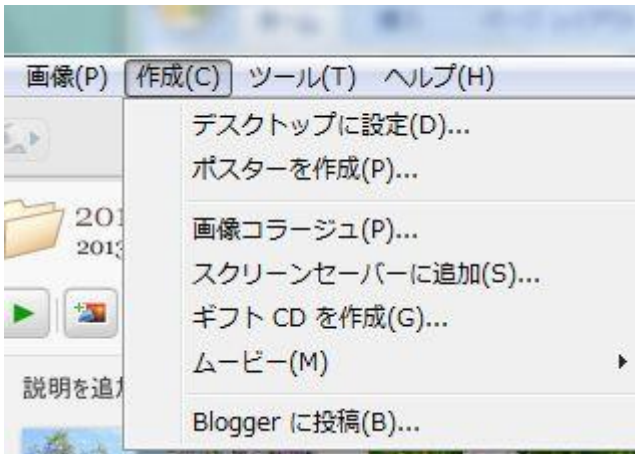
画像(P) 作成(C) ツール(T) ヘルプ(H)

デスクトップに設定(D)...
ポスターを作成(P)...

画像コラージュ(P)...
スクリーンセーバーに追加(S)...
ギフト CD を作成(G)...
ムービー(M)

Blogger に投稿(B)...

201
2013

説明を追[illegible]